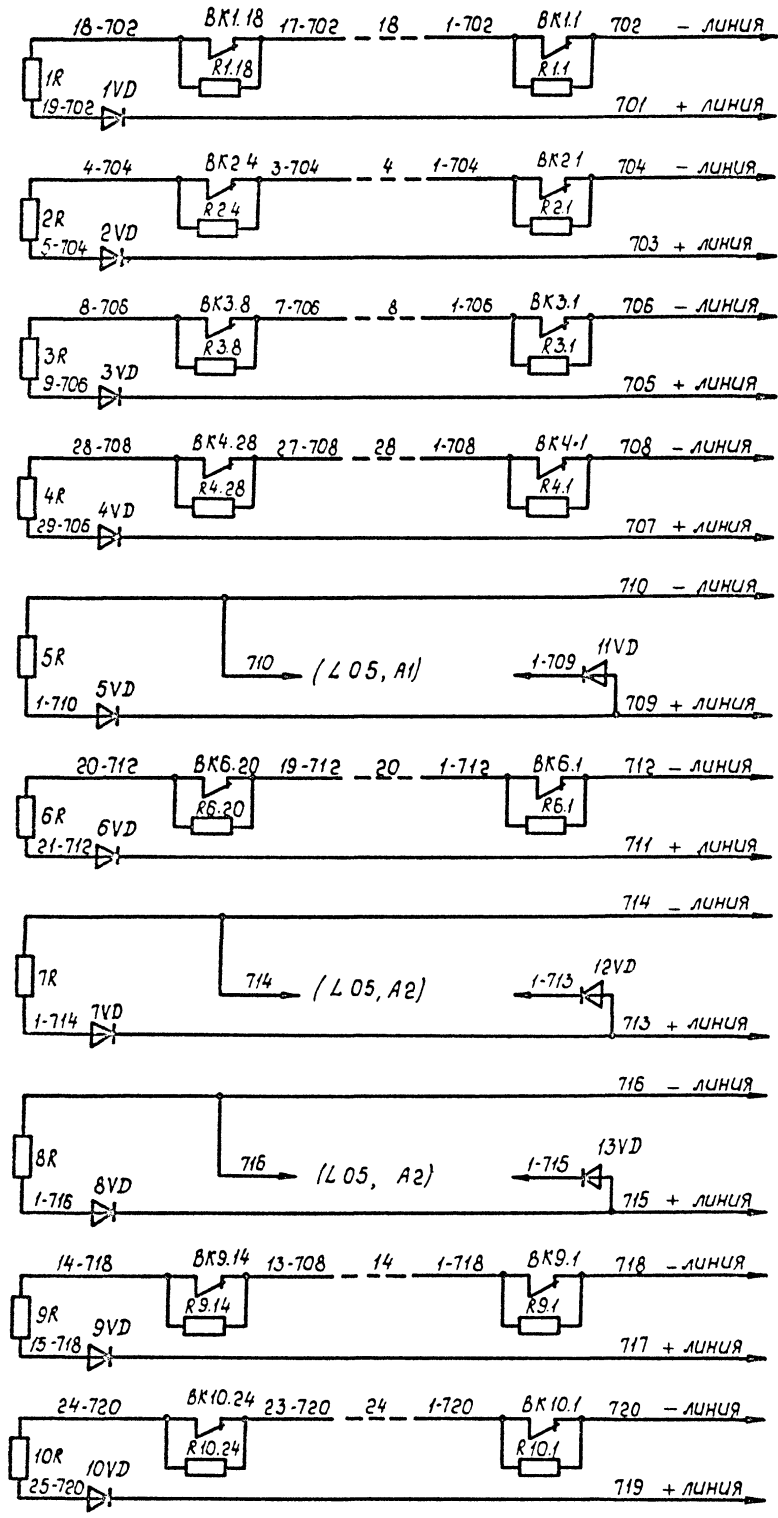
18-702 BK1.18 17-702 18 1-702 BK1.1 702 – линия
1R R1.18 R1.1
1VD
19-702 701 + линия

4-704 BK2.4 3-704 4 1-704 BK2.1 704 – линия
2R R2.4 R2.1
2VD
5-704 703 + линия

8-706 BK3.8 7-706 8 1-706 BK3.1 706 – линия
3R R3.8 R3.1
3VD
9-706 705 + линия

28-708 BK4.28 27-708 28 1-708 BK4.1 708 – линия
4R R4.28 R4.1
4VD
29-706 707 + линия

710 – линия
5R 710 (L 05, A1) 1-709 11VD
5VD
1-710 709 + линия

20-712 BK6.20 19-712 20 1-712 BK6.1 712 – линия
6R R6.20 R6.1
6VD
21-712 711 + линия

714 – линия
7R 714 (L 05, A2) 1-713 12VD
7VD
1-714 713 + линия

716 – линия
8R 716 (L 05, A2) 1-715 13VD
8VD
1-716 715 + линия

14-718 BK9.14 13-708 14 1-718 BK9.1 718 – линия
9R R9.14 R9.1
9VD
15-718 717 + линия

24-720 BK10.24 23-720 24 1-720 BK10.1 720 – линия
10R R10.24 R10.1
10VD
25-720 719 + линия